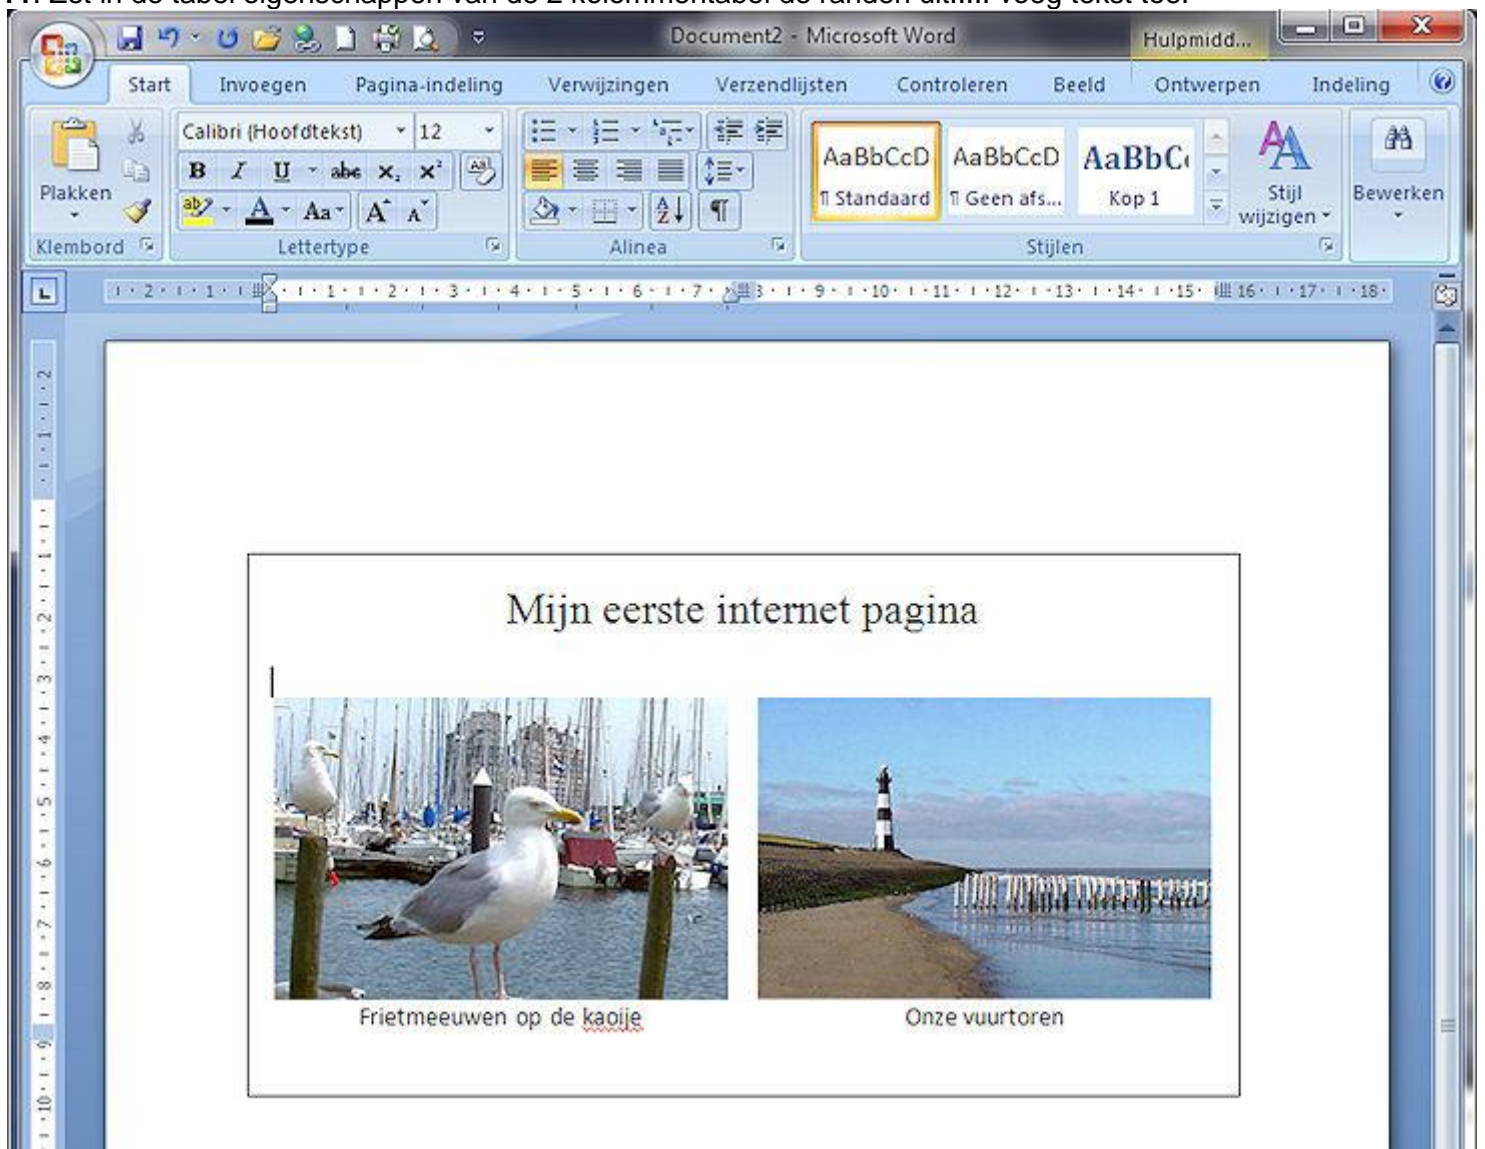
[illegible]

Document2 - Microsoft Word

Hulpmidd...

Start Invoegen Pagina-indeling Verwijzingen Verzendlijsten Controleren Beeld Ontwerpen Indeling

Plakken

Calibri (Hoofdtekst) 12

B I U abe $X_2$ $X^2$

Aa A A

Klembord Lettertype Alinea

AaBbCcD ¶ Standaard
AaBbCcD ¶ Geen afs...
AaBbC Kop 1

Stijl wijzigen

Bewerken

Stijlen

Mijn eerste internet pagina

Frietmeeuwen op de kaoije

Onze vuurtoren